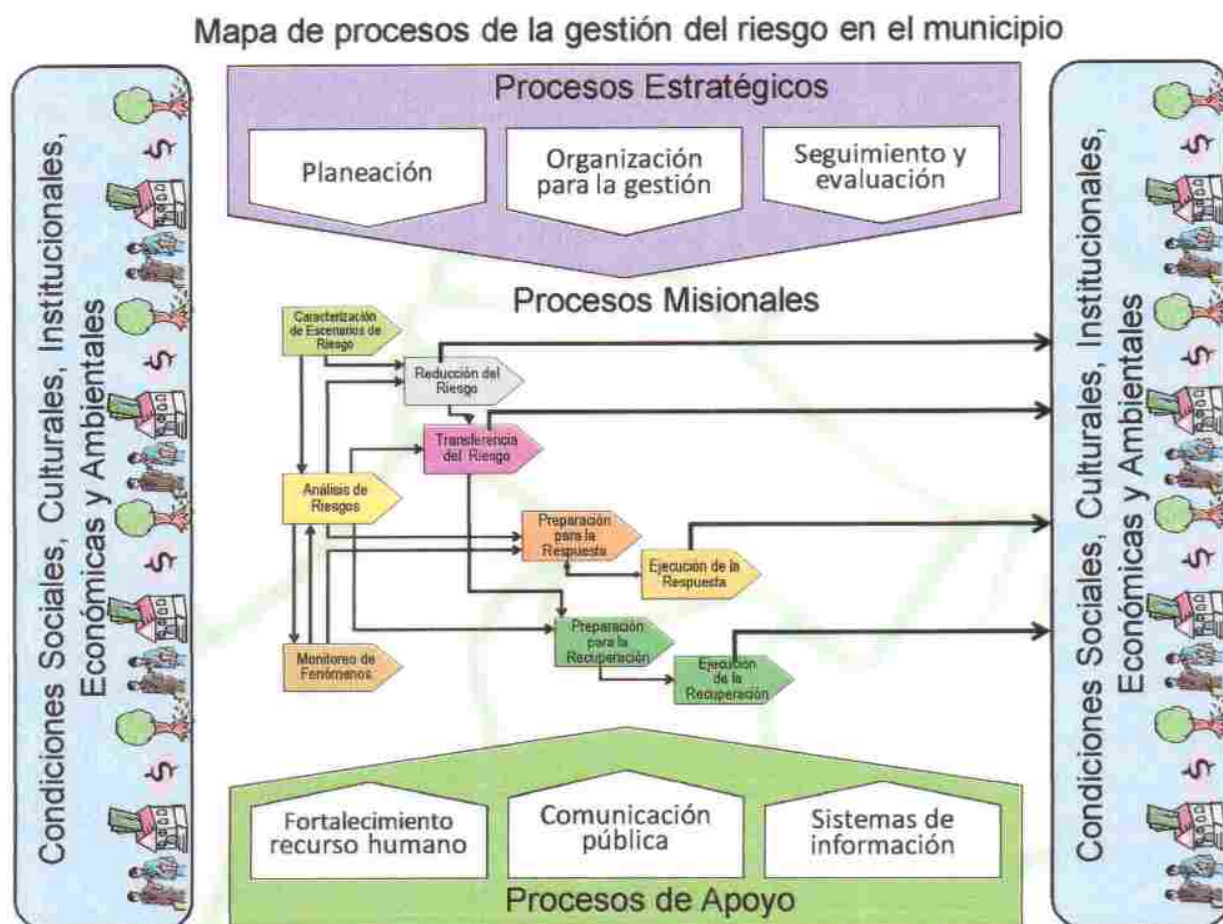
Mapa de procesos de la gestión del riesgo en el municipio

Condiciones Sociales, Culturales, Institucionales, Económicas y Ambientales

Procesos Estratégicos

Planeación

Organización para la gestión

Seguimiento y evaluación

Procesos Misionales

Caracterización de Escenarios de Riesgo

Reducción del Riesgo

Transferencia del Riesgo

Análisis de Riesgos

Preparación para la Respuesta

Ejecución de la Respuesta

Preparación para la Recuperación

Monitoreo de Fenómenos

Ejecución de la Recuperación

Fortalecimiento recurso humano

Comunicación pública

Sistemas de información

Procesos de Apoyo

Condiciones Sociales, Culturales, Institucionales, Económicas y Ambientales